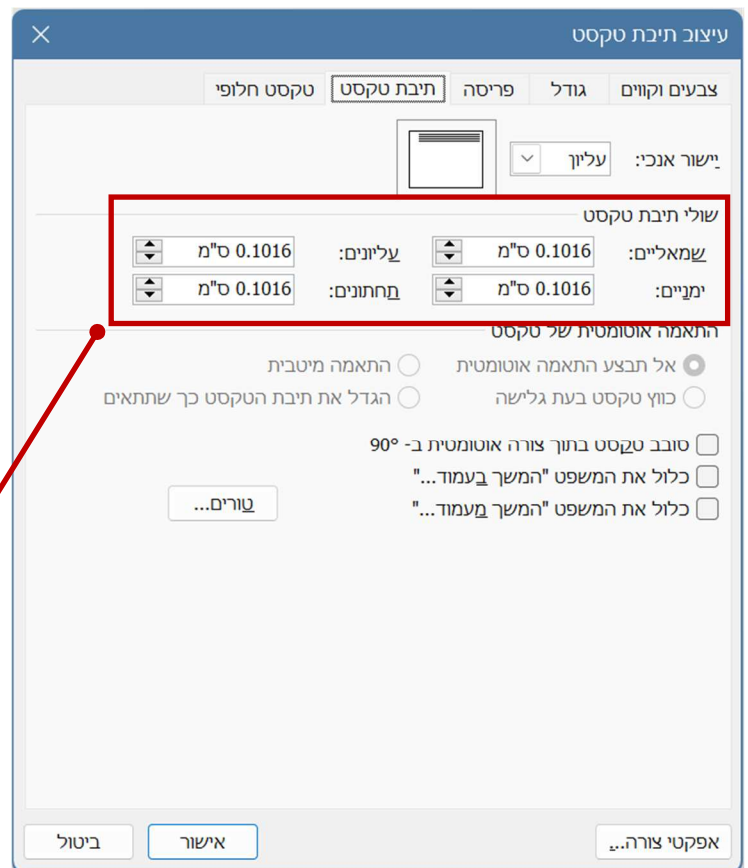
עיצוב תיבת טקסט

צבעים וקווים | גודל | פריסה | תיבת טקסט | טקסט חלופי

יישור אנכי: עליון

שולי תיבת טקסט

שמאליים: 0.1016 ס"מ
עליונים: 0.1016 ס"מ
ימניים: 0.1016 ס"מ
תחתונים: 0.1016 ס"מ

התאמה אוטומטית של טקסט

אל תבצע התאמה אוטומטית
התאמה מיטבית
כווץ טקסט בעת גלישה
הגדל את תיבת הטקסט כך שתתאים

סובב טקסט בתוך צורה אוטומטית ב- 90°
כלול את המשפט "המשך בעמוד..."
כלול את המשפט "המשך מעמוד..."

טורים...

אפקטי צורה...
אישור
ביטול